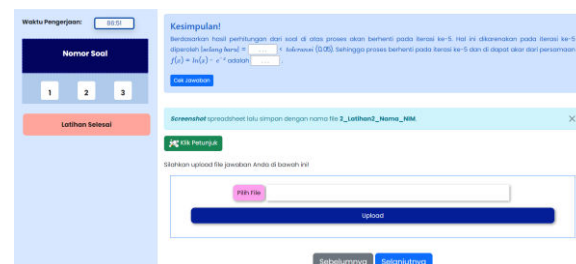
Waktu Pengerjaan: 88:51

Nomor Soal

1 2 3

Latihan Selesai

Kesimpulan!

Berdasarkan hasil perhitungan dari soal di atas proses akan berhenti pada iterasi ke-5. Hal ini dikarenakan pada iterasi ke-5 diperoleh (selang baru) = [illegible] < toleransi (0.05). Sehingga proses berhenti pada iterasi ke-5 dan di dapat akar dari persamaan $f(x) = ln(x) - e^{-x}$ adalah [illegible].

Cek Jawaban

Screenshot spreadsheet lalu simpan dengan nama file 2_Latihan2_Nama_NIM.

×

Klik Petunjuk

Silahkan upload file jawaban Anda di bawah ini!

Pilih File

Upload

Sebelumnya Selanjutnya